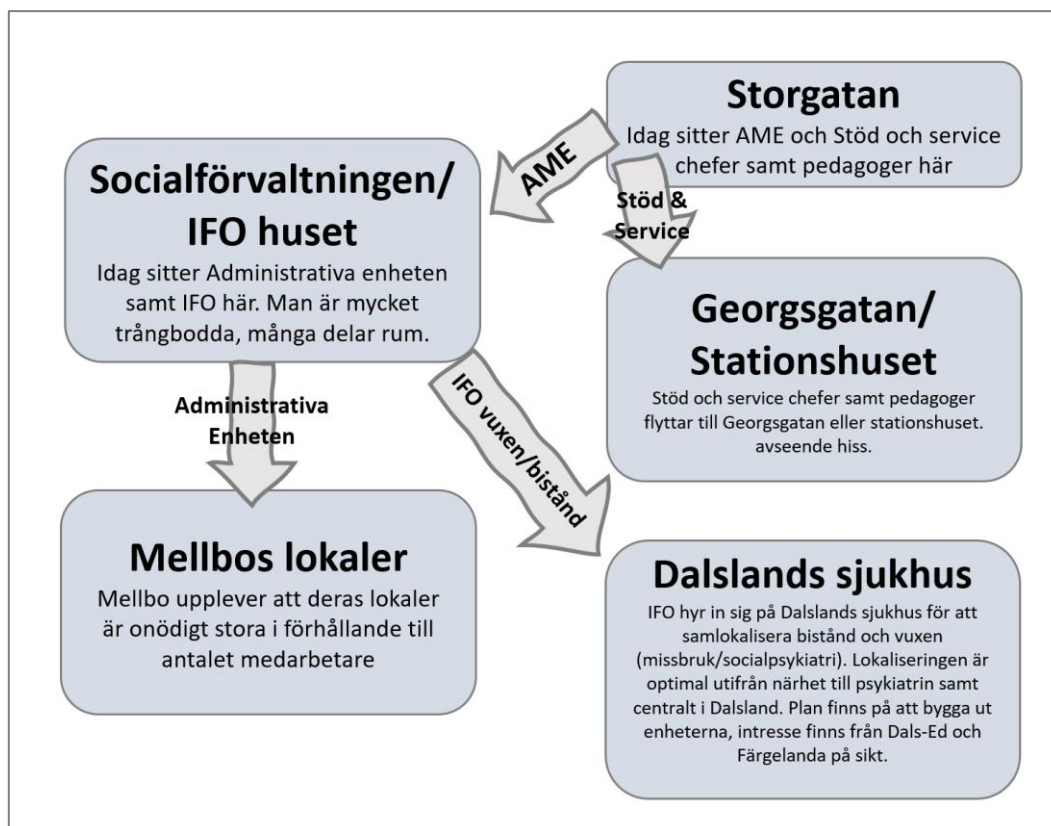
Storgatan
Idag sitter AME och Stöd och service chefer samt pedagoger här

AME

Socialförvaltningen/ IFO huset
Idag sitter Administrativa enheten samt IFO här. Man är mycket trångbodda, många delar rum.

Stöd & Service

Georgsgatan/ Stationshuset
Stöd och service chefer samt pedagoger flyttar till Georgsgatan eller stationshuset. avseende hiss.

Administrativa Enheten

IFO vuxen/bistånd

Mellbos lokaler
Mellbo upplever att deras lokaler är onödigt stora i förhållande till antalet medarbetare

Dalslands sjukhus
IFO hyr in sig på Dalslands sjukhus för att samlokalisera bistånd och vuxen (missbruk/socialpsykiatri). Lokaliseringen är optimal utifrån närhet till psykiatrin samt centralt i Dalsland. Plan finns på att bygga ut enheterna, intresse finns från Dals-Ed och Färgelanda på sikt.